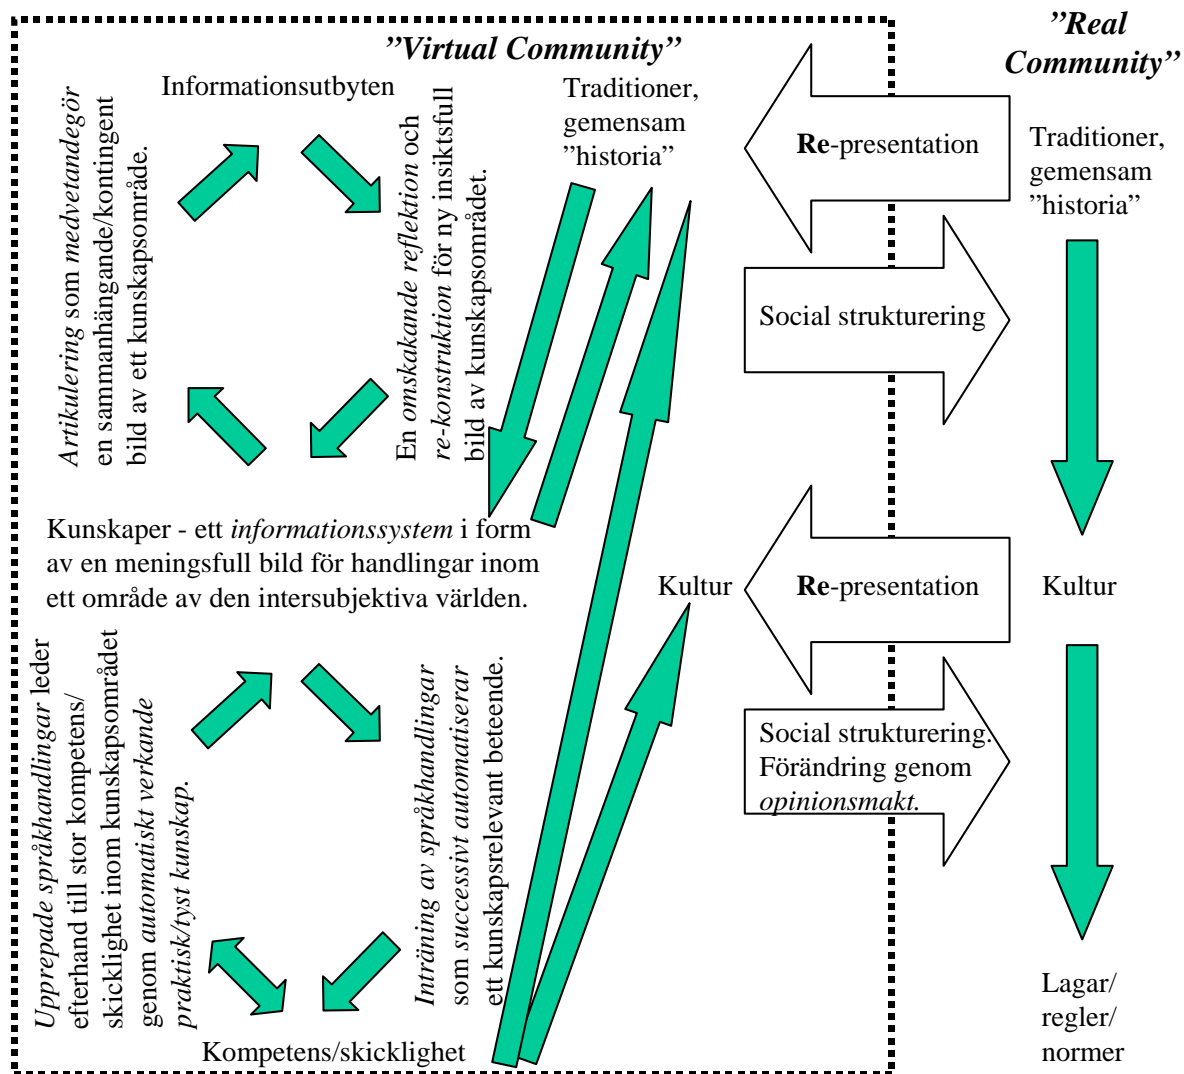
*”Virtual Community”*

*”Real Community”*

Informationsutbyten

*Artikulering* som *medvetandegör* en sammanhängande/kontingent bild av ett kunskapsområde.

En *omskakande reflektion* och *re-konstruktion* för ny insiktsfull bild av kunskapsområdet.

Traditioner, gemensam ”historia”

**Re**-presentation

Traditioner, gemensam ”historia”

Social strukturering

Kunskaper - ett *informationssystem* i form av en meningsfull bild för handlingar inom ett område av den intersubjektiva världen.

Kultur

**Re**-presentation

Kultur

*Upprepade språkhandlingar* leder efterhand till stor kompetens/ skicklighet inom kunskapsområdet genom *automatiskt verkande praktisk/tyst kunskap.*

*Inträning av språkhandlingar* som *successivt automatiserar* ett kunskapsrelevant beteende.

Social strukturering. Förändring genom *opinionsmakt.*

Kompetens/skicklighet

Lagar/ regler/ normer